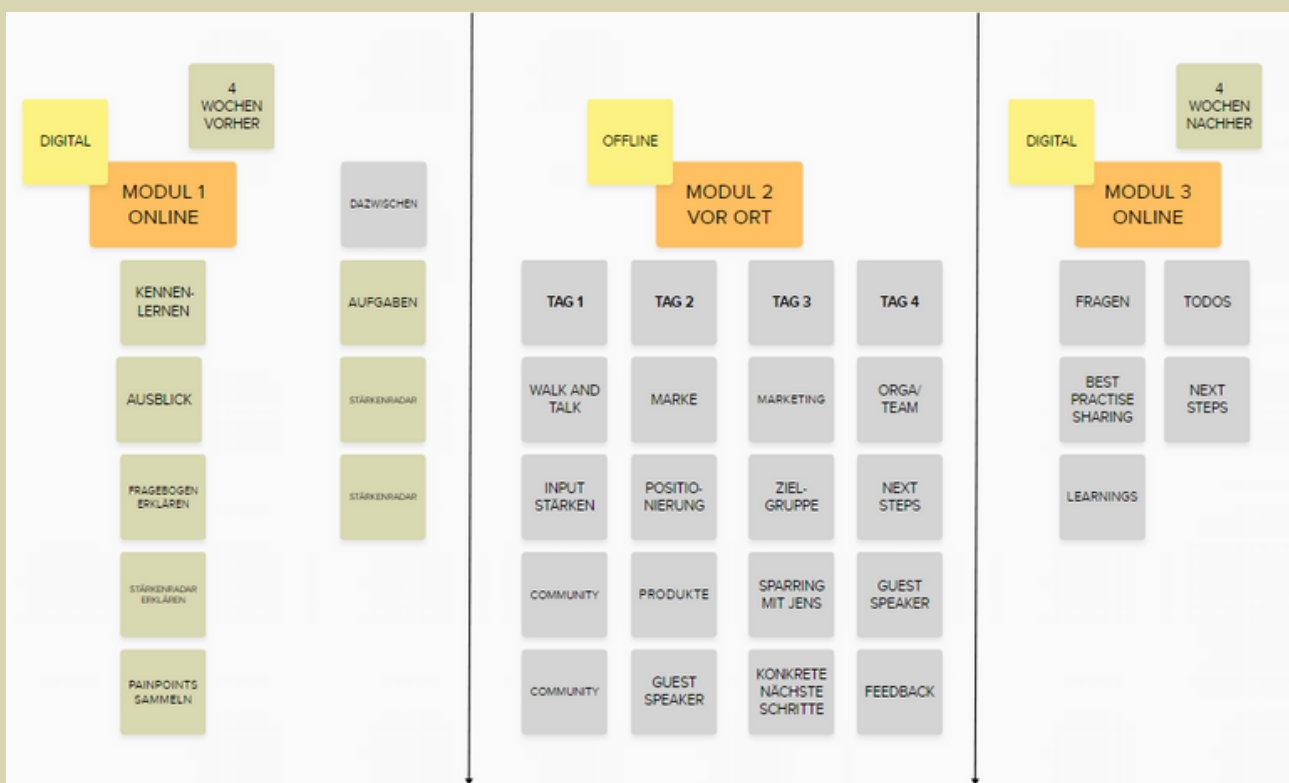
4 WOCHEN VORHER

DIGITAL

MODUL 1 ONLINE

KENNENLERNEN

AUSBLICK

FRAGEBOGEN ERKLÄREN

STÄRKENRADAR ERKLÄREN

PAINPOINTS SAMMELN

DAZWISCHEN

AUFGABEN

STÄRKENRADAR

STÄRKENRADAR

OFFLINE

MODUL 2 VOR ORT

| TAG 1 | TAG 2 | TAG 3 | TAG 4 |
|---|---|---|---|
| WALK AND TALK | MARKE | MARKETING | ORGA/ TEAM |
| INPUT STÄRKEN | POSITIONIERUNG | ZIELGRUPPE | NEXT STEPS |
| COMMUNITY | PRODUKTE | SPARRING MIT JENS | GUEST SPEAKER |
| COMMUNITY | GUEST SPEAKER | KONKRETE NÄCHSTE SCHRITTE | FEEDBACK |

4 WOCHEN NACHHER

DIGITAL

MODUL 3 ONLINE

FRAGEN

TODOS

BEST PRACTISE SHARING

NEXT STEPS

LEARNINGS